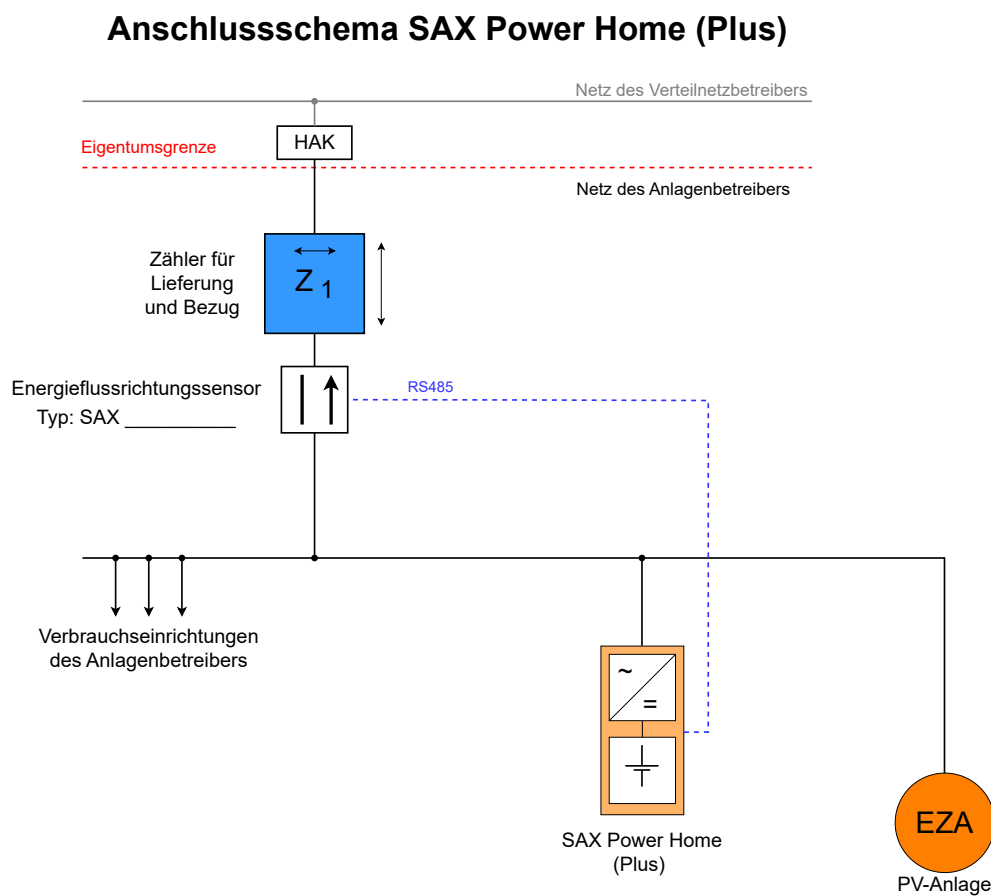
Anschlussschema SAX Power Home (Plus)

Netz des Verteilnetzbetreibers

HAK

Eigentumsgrenze

Netz des Anlagenbetreibers

Zähler für Lieferung und Bezug

$Z_1$

Energieflussrichtungssensor
Typ: SAX __________

RS485

Verbrauchseinrichtungen des Anlagenbetreibers

~
=

SAX Power Home (Plus)

EZA

PV-Anlage